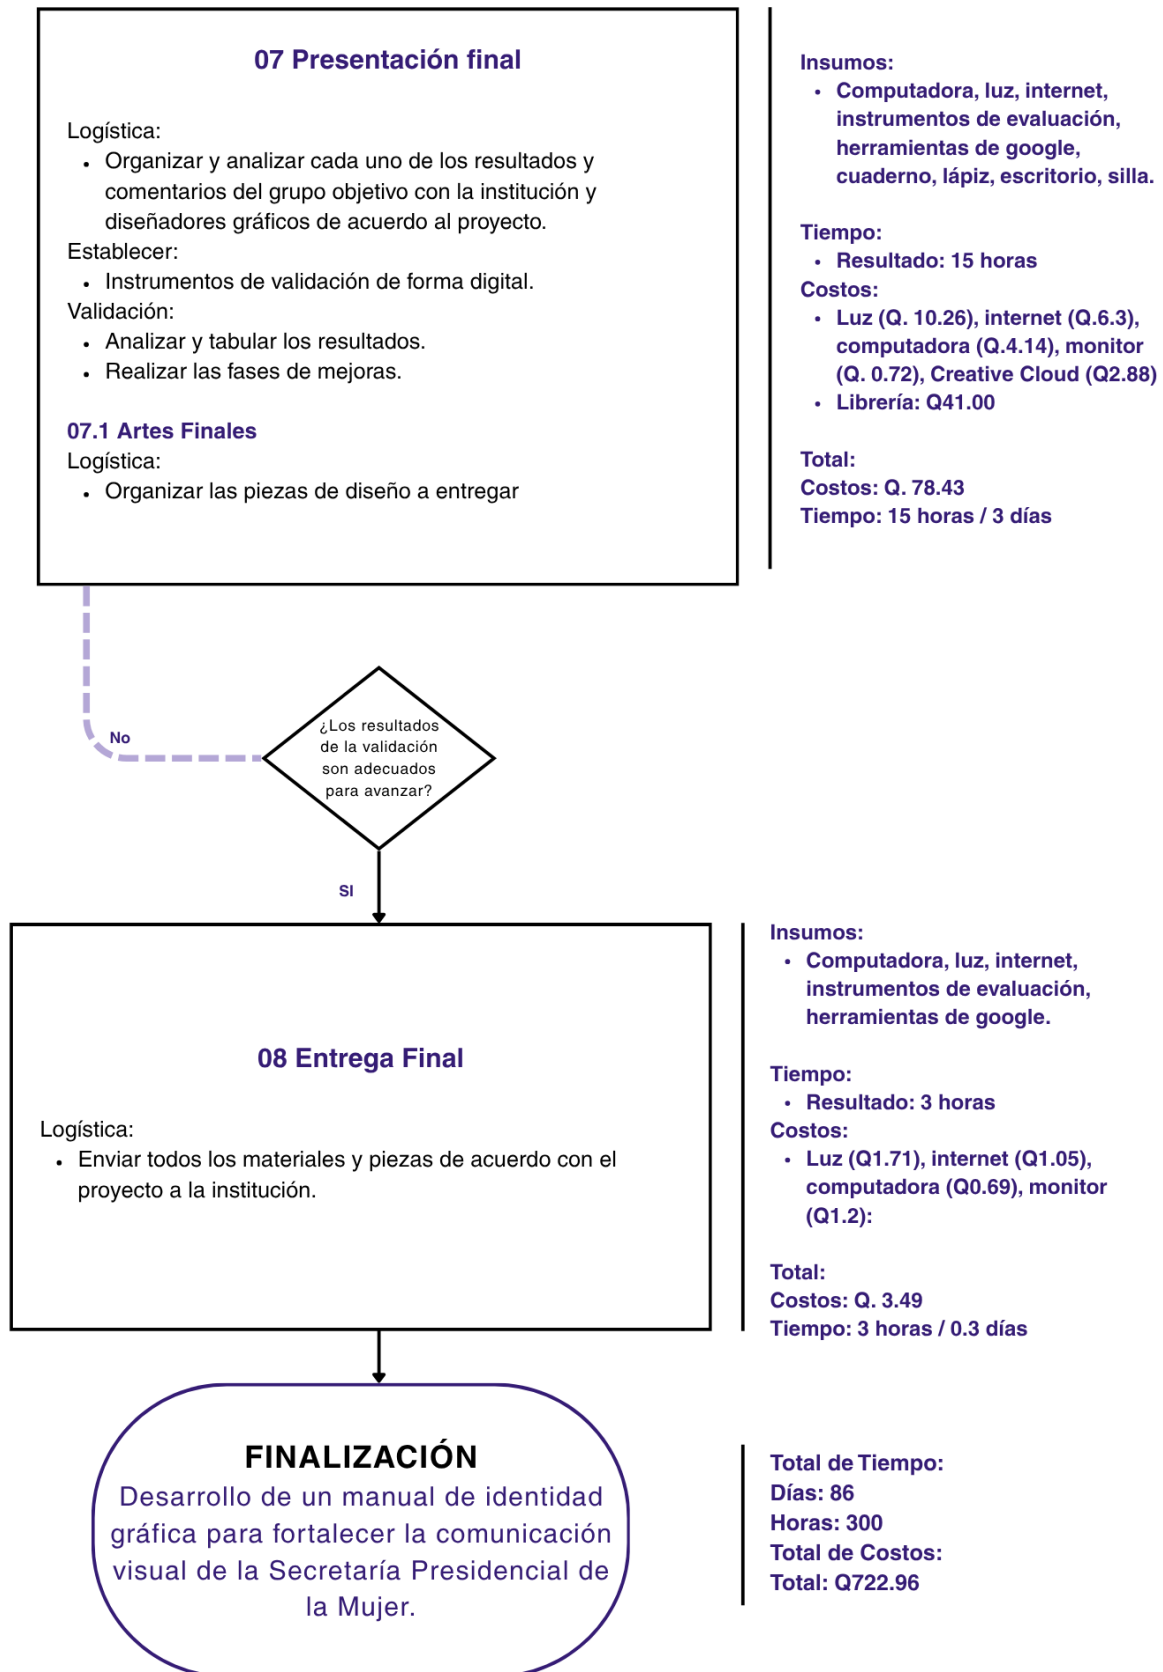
07 Presentación final

Logística:
- Organizar y analizar cada uno de los resultados y comentarios del grupo objetivo con la institución y diseñadores gráficos de acuerdo al proyecto.

Establecer:
- Instrumentos de validación de forma digital.

Validación:
- Analizar y tabular los resultados.
- Realizar las fases de mejoras.

07.1 Artes Finales
Logística:
- Organizar las piezas de diseño a entregar

Insumos:
- Computadora, luz, internet, instrumentos de evaluación, herramientas de google, cuaderno, lápiz, escritorio, silla.

Tiempo:
- Resultado: 15 horas

Costos:
- Luz (Q. 10.26), internet (Q.6.3), computadora (Q.4.14), monitor (Q. 0.72), Creative Cloud (Q2.88)
- Librería: Q41.00

Total:
Costos: Q. 78.43
Tiempo: 15 horas / 3 días

No

¿Los resultados de la validación son adecuados para avanzar?

SI

08 Entrega Final

Logística:
- Enviar todos los materiales y piezas de acuerdo con el proyecto a la institución.

Insumos:
- Computadora, luz, internet, instrumentos de evaluación, herramientas de google.

Tiempo:
- Resultado: 3 horas

Costos:
- Luz (Q1.71), internet (Q1.05), computadora (Q0.69), monitor (Q1.2):

Total:
Costos: Q. 3.49
Tiempo: 3 horas / 0.3 días

FINALIZACIÓN
Desarrollo de un manual de identidad gráfica para fortalecer la comunicación visual de la Secretaría Presidencial de la Mujer.

Total de Tiempo:
Días: 86
Horas: 300
Total de Costos:
Total: Q722.96